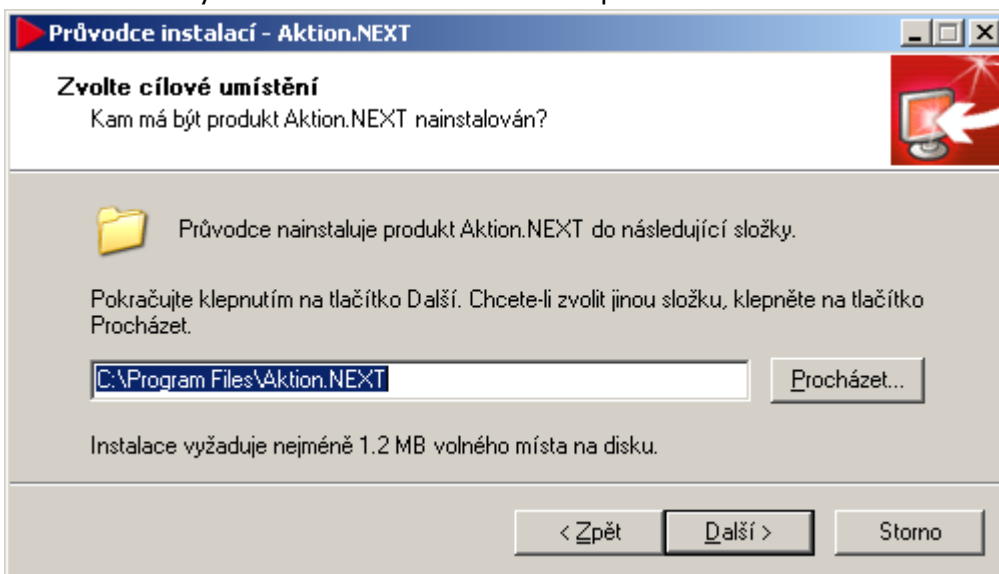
Průvodce instalací - Aktion.NEXT

Zvolte cílové umístění
Kam má být produkt Aktion.NEXT nainstalován?

Průvodce nainstaluje produkt Aktion.NEXT do následující složky.

Pokračujte klepnutím na tlačítko Další. Chcete-li zvolit jinou složku, klepněte na tlačítko Procházet.

C:\Program Files\Aktion.NEXT

Procházet...

Instalace vyžaduje nejméně 1.2 MB volného místa na disku.

< Zpět

Další >

Storno